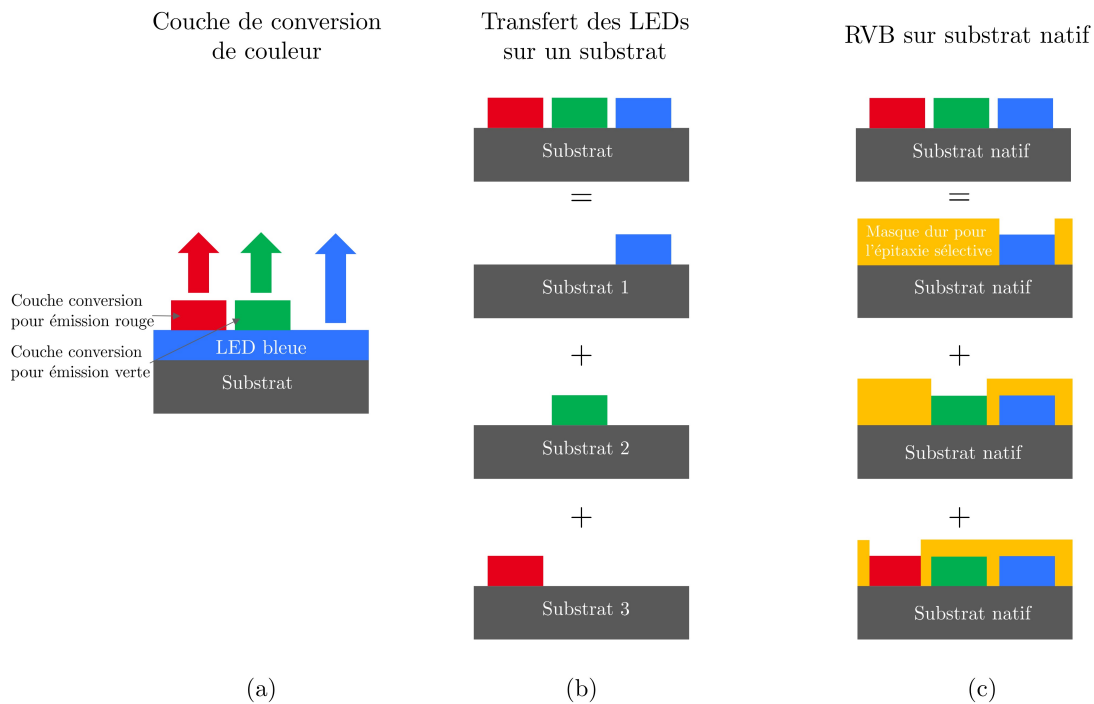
Couche de conversion de couleur

Couche conversion pour émission rouge

Couche conversion pour émission verte

LED bleue

Substrat

(a)

Transfert des LEDs sur un substrat

Substrat

=

Substrat 1

+

Substrat 2

+

Substrat 3

(b)

RVB sur substrat natif

Substrat natif

=

Masque dur pour l'épitaxie sélective

Substrat natif

+

Substrat natif

+

Substrat natif

(c)